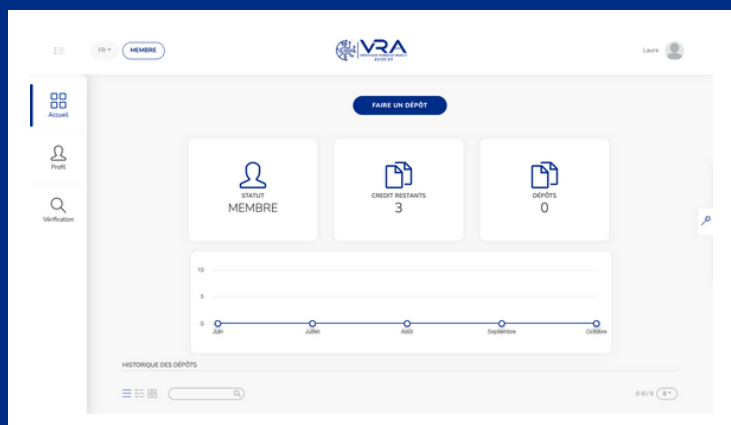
FR ▾ MEMBRE

VRA
AVOCAT

Laura

Accueil

Profil

Vérification

FAIRE UN DÉPÔT

STATUT
MEMBRE

CREDIT RESTANTS
3

DÉPÔTS
0

10
5
0
Juin
Juillet
Août
Septembre
Octobre

HISTORIQUE DES DÉPÔTS

0-0 / 0 8 ▾